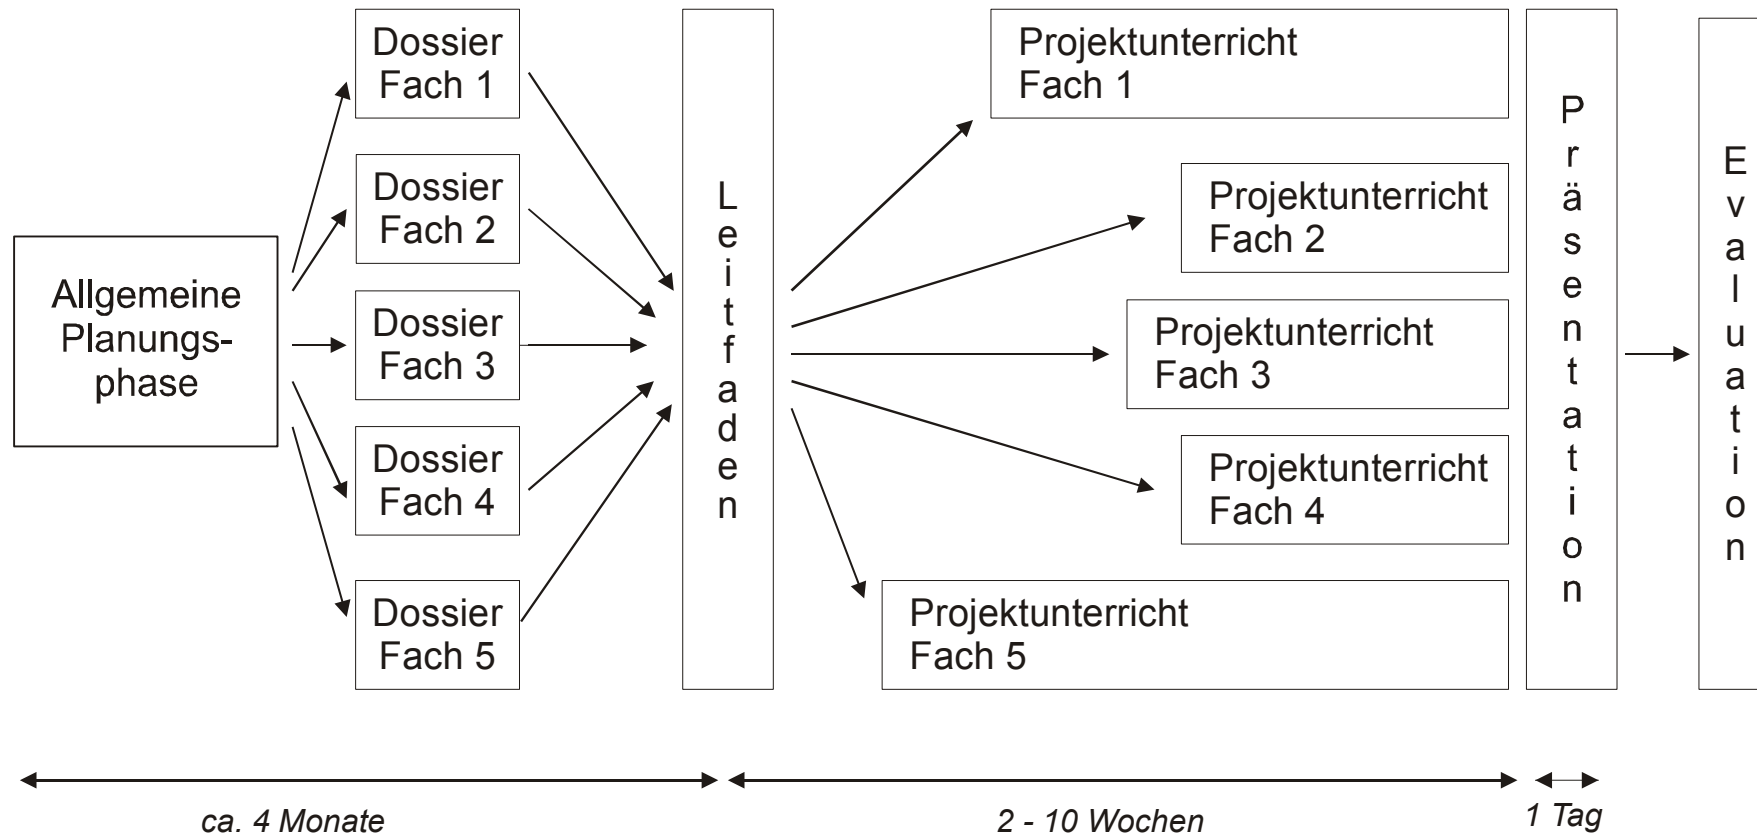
Allgemeine Planungsphase

Dossier Fach 1

Dossier Fach 2

Dossier Fach 3

Dossier Fach 4

Dossier Fach 5

Leitfaden

Projektunterricht Fach 1

Projektunterricht Fach 2

Projektunterricht Fach 3

Projektunterricht Fach 4

Projektunterricht Fach 5

Präsentation

Evaluation

ca. 4 Monate

2 - 10 Wochen

1 Tag